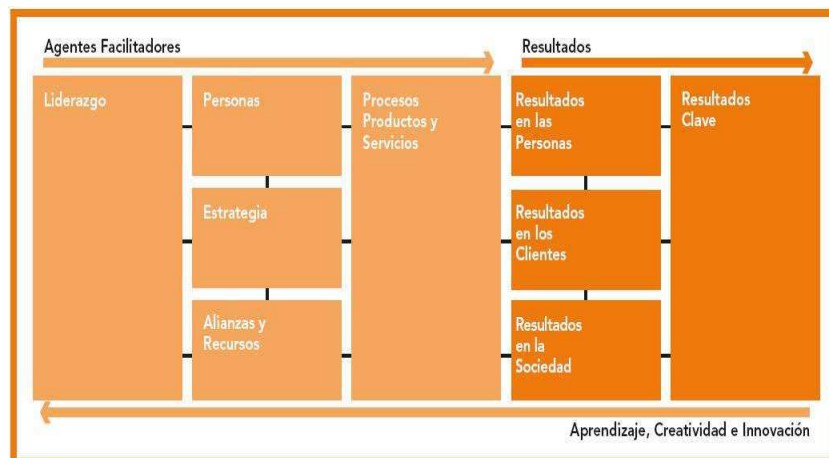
Agentes Facilitadores

Resultados

Liderazgo

Personas

Estrategia

Alianzas y Recursos

Procesos Productos y Servicios

Resultados en las Personas

Resultados en los Clientes

Resultados en la Sociedad

Resultados Clave

Aprendizaje, Creatividad e Innovación